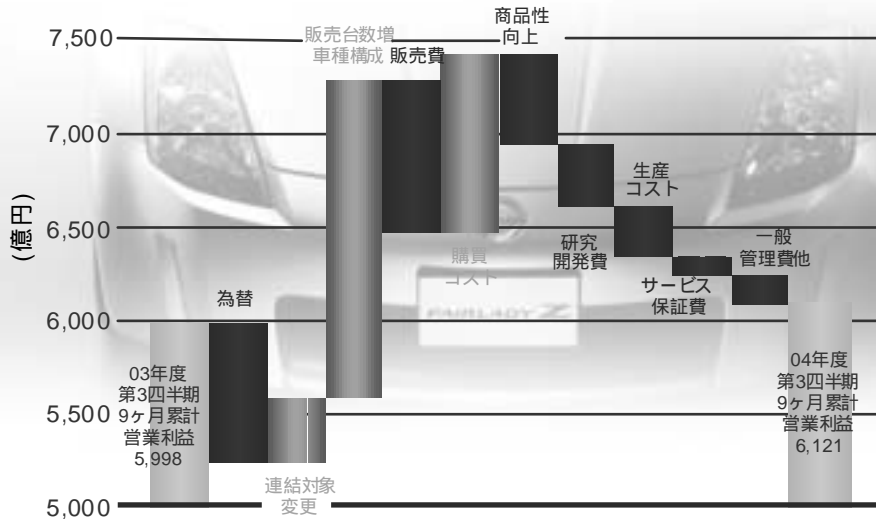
7,500
7,000
6,500
6,000
5,500
5,000
(億円)

03年度
第3四半期
9ヶ月累計
営業利益
5,998

為替

連結対象
変更

販売台数増
車種構成

販売費

購買
コスト

商品性
向上

研究
開発費

生産
コスト

サービス
保証費

一般
管理費他

04年度
第3四半期
9ヶ月累計
営業利益
6,121

FAIRLADY Z